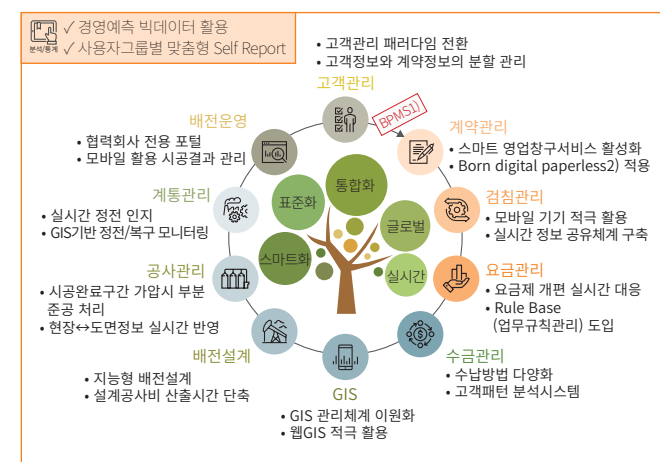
분석/통계 ✓ 경영예측 빅데이터 활용
✓ 사용자그룹별 맞춤형 Self Report

• 고객관리 패러다임 전환
• 고객정보와 계약정보의 분할 관리

고객관리

BPMS1)

계약관리
• 스마트 영업창구서비스 활성화
• Born digital paperless2) 적용

검침관리
• 모바일 기기 적극 활용
• 실시간 정보 공유체계 구축

요금관리
• 요금제 개편 실시간 대응
• Rule Base (업무규칙관리) 도입

수금관리
• 수납방법 다양화
• 고객패턴 분석시스템

GIS
• GIS 관리체계 이원화
• 웹GIS 적극 활용

배전설계
• 지능형 배전설계
• 설계공사비 산출시간 단축

공사관리
• 시공완료구간 가압시 부분 준공 처리
• 현장↔도면정보 실시간 반영

계통관리
• 실시간 정전 인지
• GIS기반 정전/복구 모니터링

배전운영
• 협력회사 전용 포털
• 모바일 활용 시공결과 관리

통합화
표준화
글로벌
스마트화
실시간